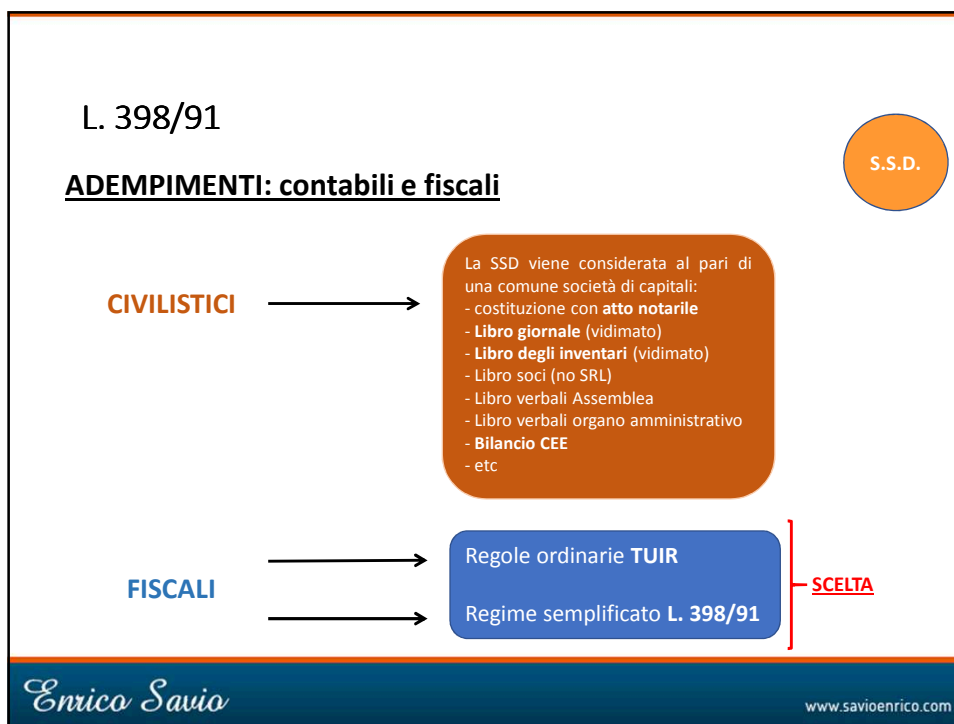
L. 398/91

S.S.D.

ADEMPIMENTI: contabili e fiscali

CIVILISTICI

La SSD viene considerata al pari di una comune società di capitali:
- costituzione con atto notarile
- Libro giornale (vidimato)
- Libro degli inventari (vidimato)
- Libro soci (no SRL)
- Libro verbali Assemblea
- Libro verbali organo amministrativo
- Bilancio CEE
- etc

FISCALI

Regole ordinarie TUIR

Regime semplificato L. 398/91

SCELTA

Enrico Savio

www.savioenrico.com